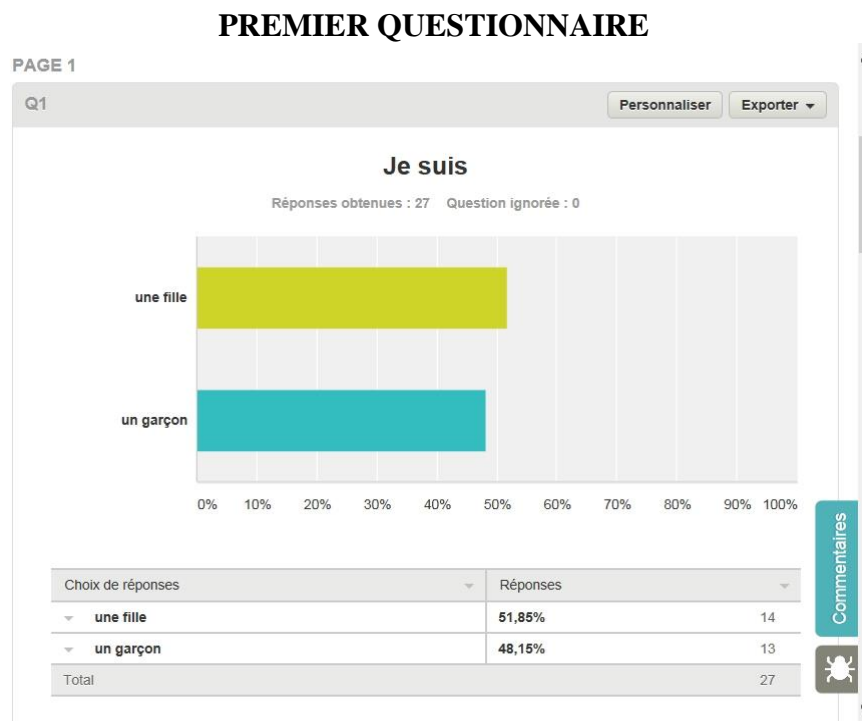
PREMIER QUESTIONNAIRE

PAGE 1

Q1

Personnaliser Exporter

Je suis

Réponses obtenues : 27 Question ignorée : 0

une fille

un garçon

0% 10% 20% 30% 40% 50% 60% 70% 80% 90% 100%

| Choix de réponses | Réponses | |
|---|---|---|
| une fille | 51,85% | 14 |
| un garçon | 48,15% | 13 |
| Total | | 27 |

Commentaires